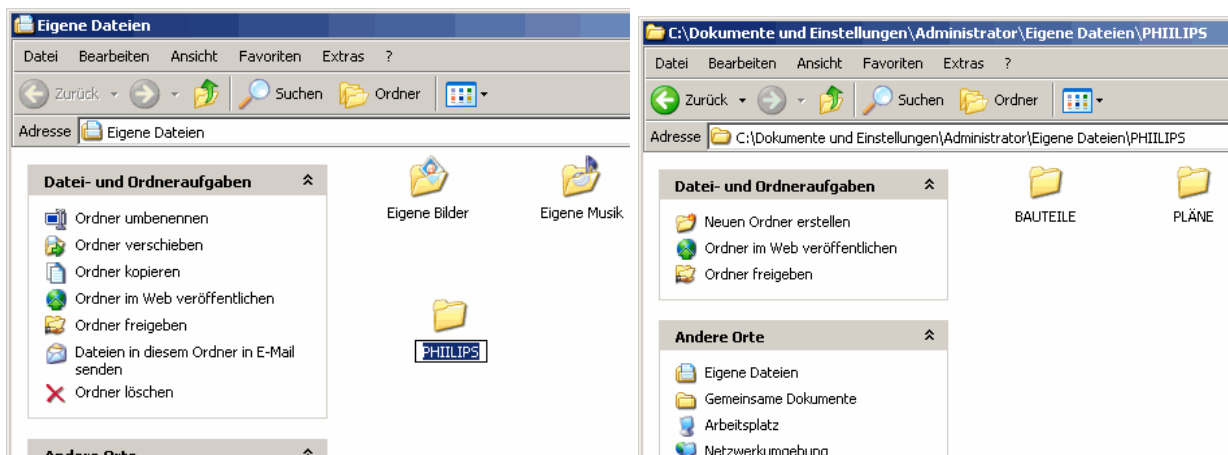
Eigene Dateien

Datei Bearbeiten Ansicht Favoriten Extras ?

Zurück Suchen Ordner

Adresse Eigene Dateien

Datei- und Ordneraufgaben

Ordner umbenennen
Ordner verschieben
Ordner kopieren
Ordner im Web veröffentlichen
Ordner freigeben
Dateien in diesem Ordner in E-Mail senden
Ordner löschen

Andere Orte

Eigene Bilder
Eigene Musik
PHIILIPS

C:\Dokumente und Einstellungen\Administrator\Eigene Dateien\PHIILIPS

Datei Bearbeiten Ansicht Favoriten Extras ?

Zurück Suchen Ordner

Adresse C:\Dokumente und Einstellungen\Administrator\Eigene Dateien\PHIILIPS

Datei- und Ordneraufgaben

Neuen Ordner erstellen
Ordner im Web veröffentlichen
Ordner freigeben

Andere Orte

Eigene Dateien
Gemeinsame Dokumente
Arbeitsplatz
Netzwerkumgebung

BAUTEILE
PLÄNE